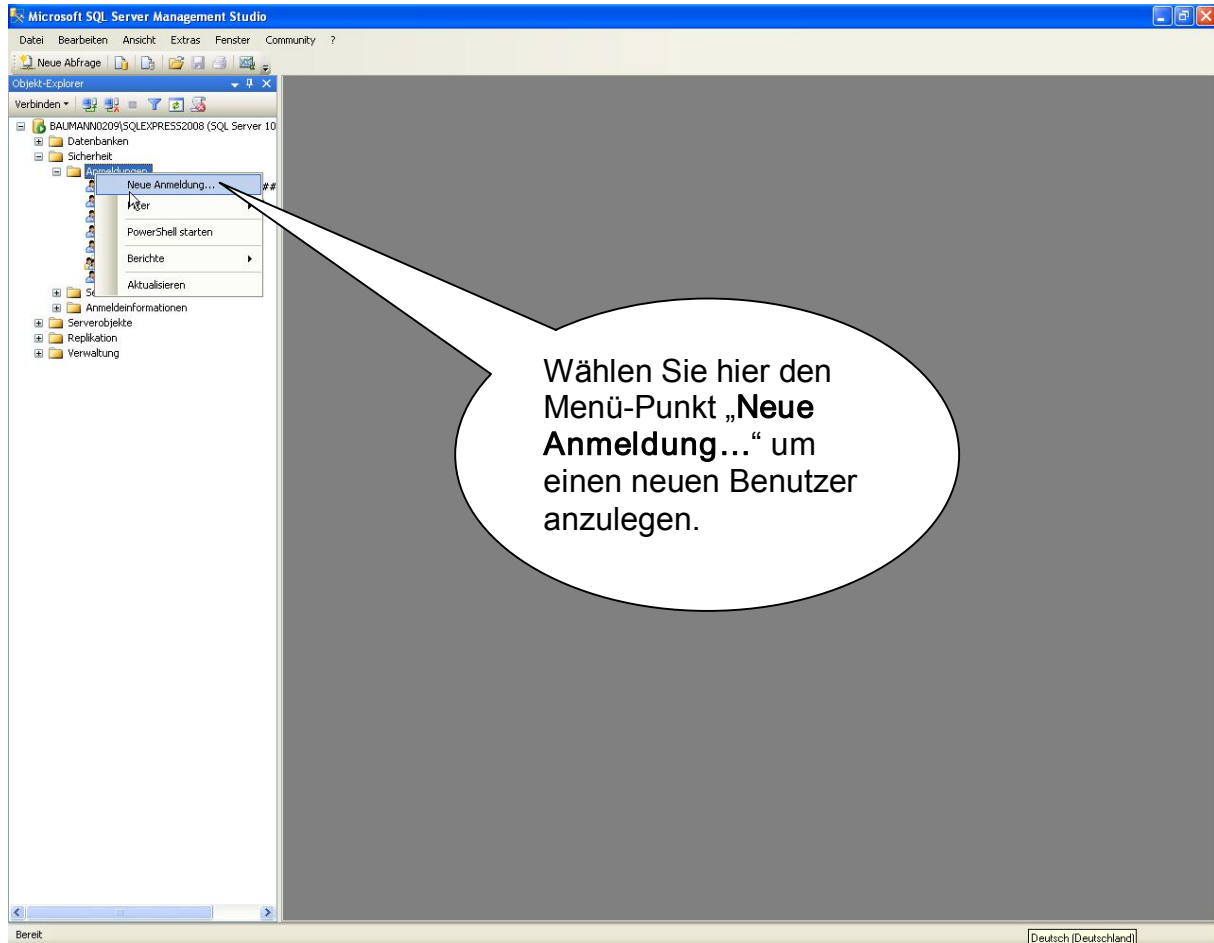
Microsoft SQL Server Management Studio

Datei Bearbeiten Ansicht Extras Fenster Community ?

Neue Abfrage

Objekt-Explorer

Verbinden

BAUMANN0209\SQLEXPRESS2008 (SQL Server 10
Datenbanken
Sicherheit
Anmeldungen
##
Se
Anmeldeinformationen
Serverobjekte
Replikation
Verwaltung

Neue Anmeldung...
Filter
PowerShell starten
Berichte
Aktualisieren

Wählen Sie hier den Menü-Punkt „Neue Anmeldung…“ um einen neuen Benutzer anzulegen.

Bereit

Deutsch (Deutschland)